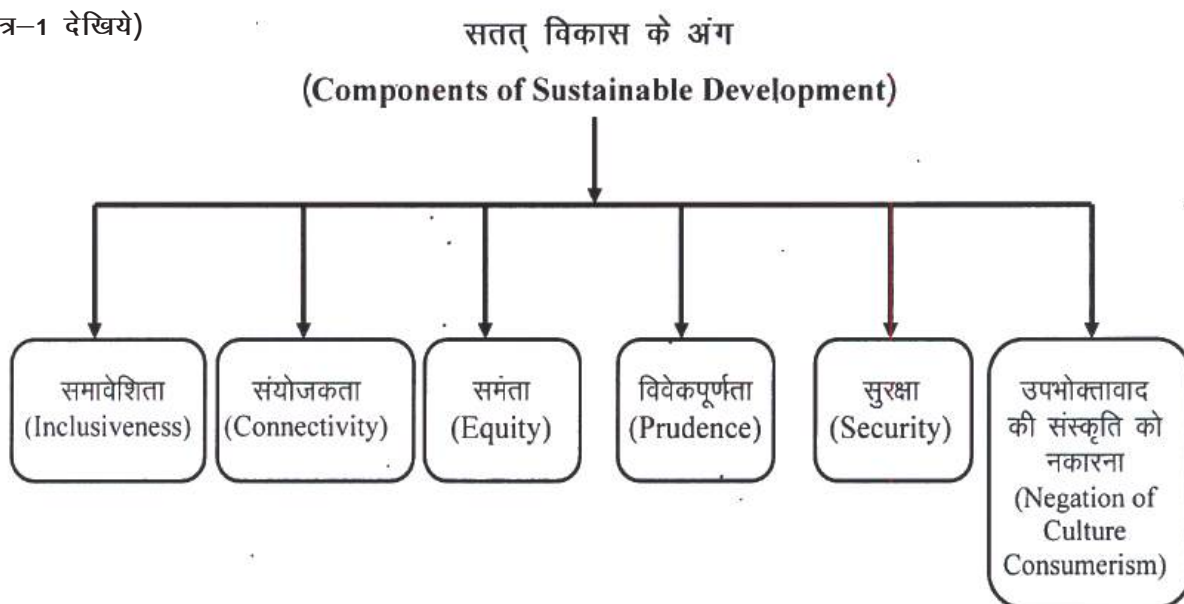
त्र–1 देखिये)

सतत् विकास के अंग

(Components of Sustainable Development)

समावेशिता (Inclusiveness)

संयोजकता (Connectivity)

समता (Equity)

विवेकपूर्णता (Prudence)

सुरक्षा (Security)

उपभोक्तावाद की संस्कृति को नकारना (Negation of Culture Consumerism)